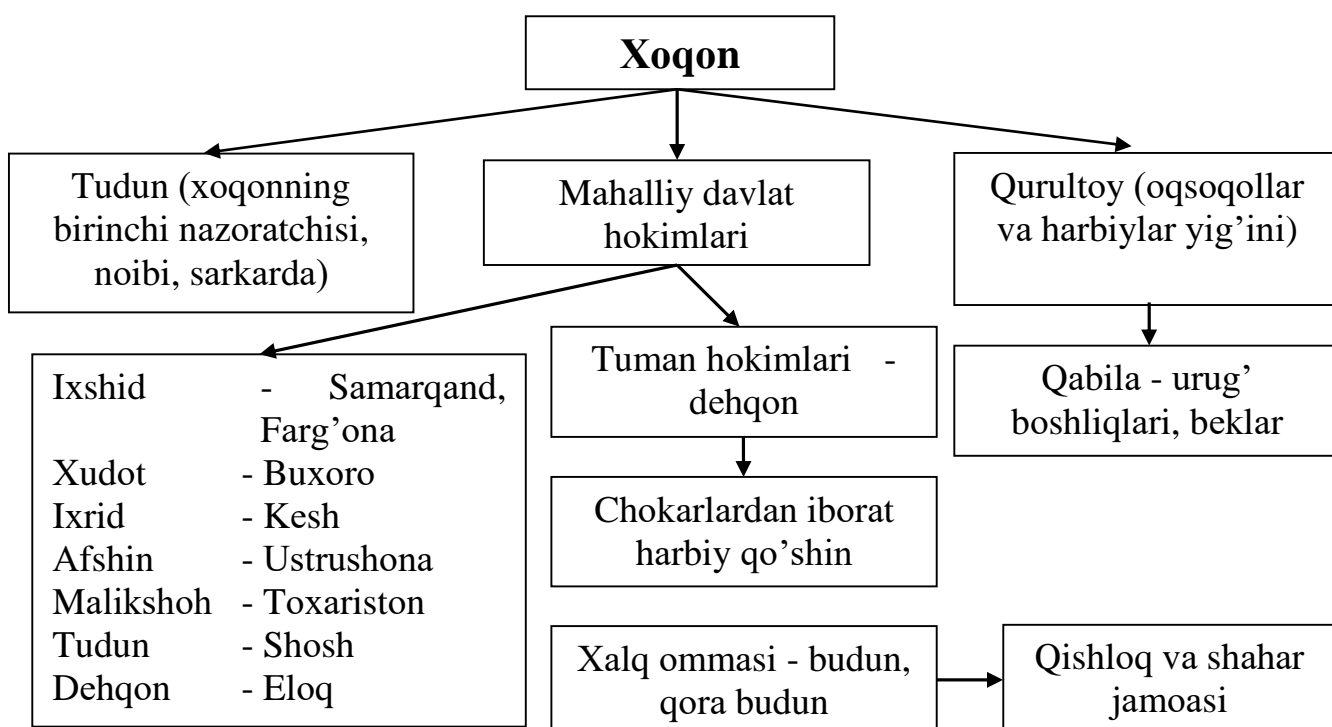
Xoqon

Tudun (xoqonning birinchi nazoratchisi, noibi, sarkarda)

Mahalliy davlat hokimlari

Qurultoy (oqsoqollar va harbiylar yig'ini)

Ixshid - Samarqand, Farg'ona
Xudot - Buxoro
Ixrid - Kesh
Afshin - Ustrushona
Malikshoh - Toxariston
Tudun - Shosh
Dehqon - Eloq

Tuman hokimlari - dehqon

Chokarlardan iborat harbiy qo'shin

Qabila - urug' boshliqlari, beklar

Xalq ommasi - budun, qora budun

Qishloq va shahar jamoasi